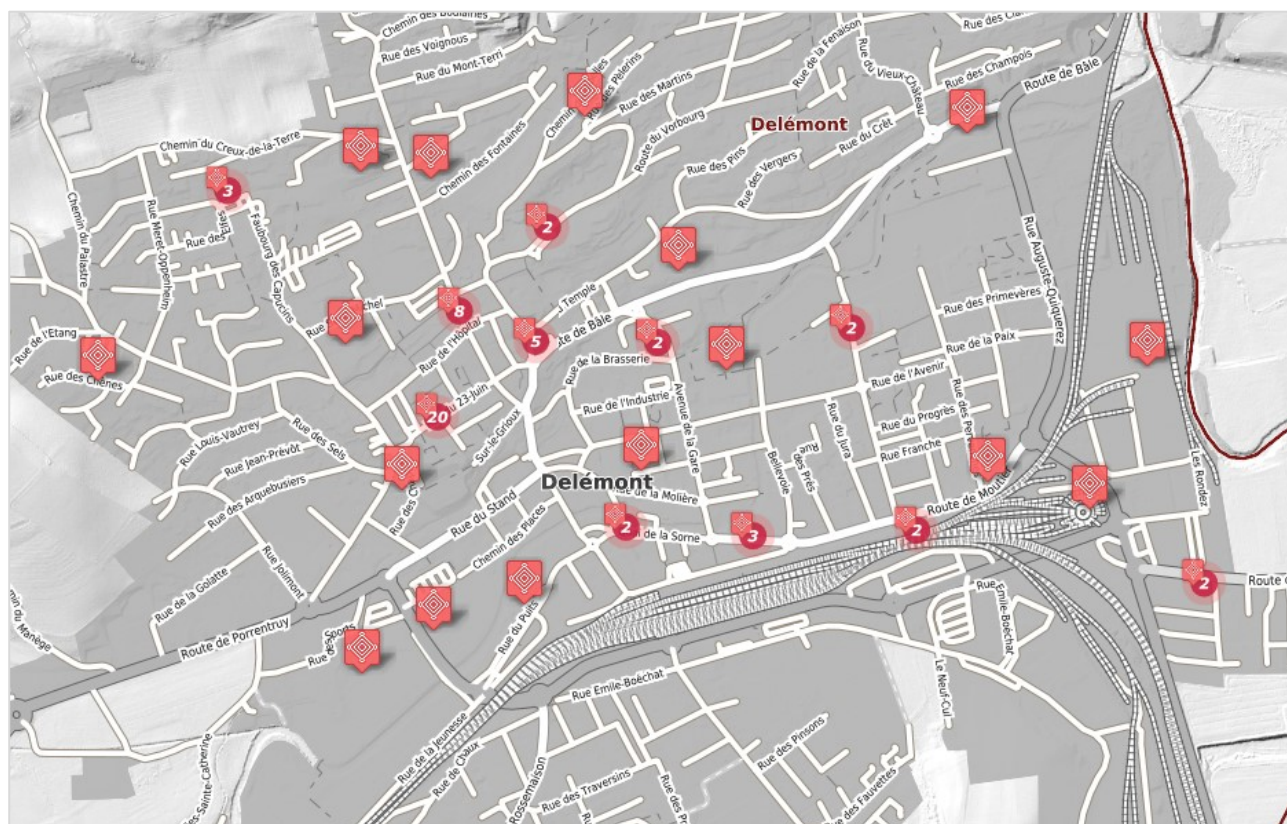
Chemin des Boulaines
Rue des Voignous
Rue du Mont-Terri
Rue des Pèlerins
Rue des Martins
Rue de la Fenaison
Rue du Vieux-Château
Rue des Champois
Route de Bâle
Delémont
Chemin du Creux-de-la-Terre
Chemin des Fontaines
Route du Vorbourg
Rue des Pins
Rue des Vergers
Rue du Crêt
3
2
Chemin du Palastre
Rue Meret-Oppenheim
Rue des Étangs
Faubourg des Capucins
Rue Auguste-Quiquerez
8
Temple
Route de Bâle
5
2
2
Rue des Primevères
Rue de la Paix
Rue de l'Etang
Rue des Chênes
Rue de l'Hôpital
Rue de la Brasserie
Rue de l'Industrie
Rue de l'Avenir
Rue du 23-Juin
20
Rue du Progrès
Rue Louis-Vautrey
Rue des Sels
Rue Jean-Prévôt
Sur-le-Grioux
Avenue de la Gare
Rue du Jura
Rue des Prés
Rue Franche
Belle-Voie
Delémont
Rue de la Molière
Rue des Arquebusiers
Rue du Stand
Chemin des Places
Rue de la Sorne
2
3
2
Route de Moutier
Les Rondez
Rue Jolimont
Rue de la Golatte
2
Route de
Chemin du Manège
Route de Porrentruy
Rue des Sports
Rue du Puits
Rue Emile-Boéchat
Le Neuf-Cul
Rue Emile-Boéchat
Rue de la Jeunesse
Rue de Chaux
Rossemaison
Rue des Traversins
Rue des Pinsons
Rue des Fauvettes
Rue Sainte-Catherine